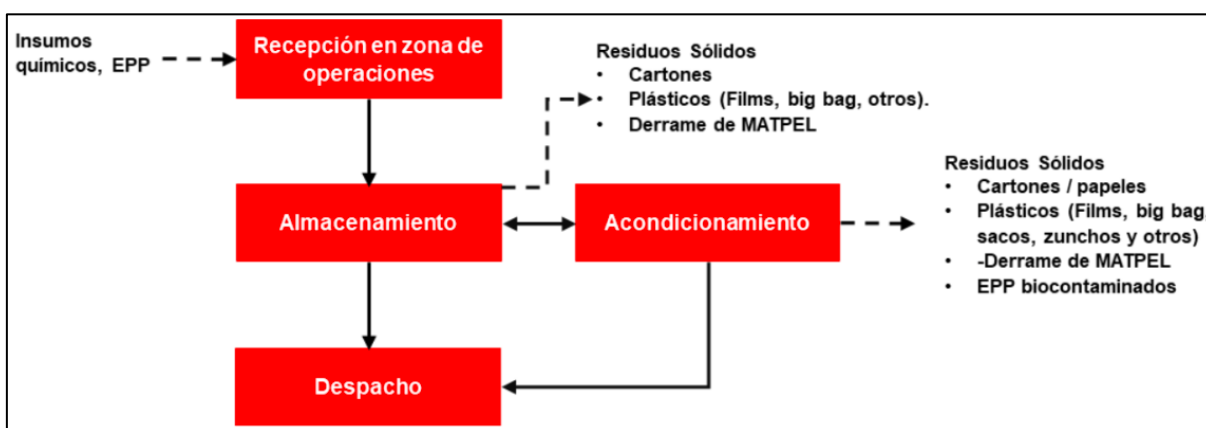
Insumos químicos, EPP

Recepción en zona de operaciones

Residuos Sólidos
• Cartones
• Plásticos (Films, big bag, otros).
• Derrame de MATPEL

Almacenamiento

Acondicionamiento

Residuos Sólidos
• Cartones / papeles
• Plásticos (Films, big bag, sacos, zunchos y otros)
• -Derrame de MATPEL
• EPP biocontaminados

Despacho